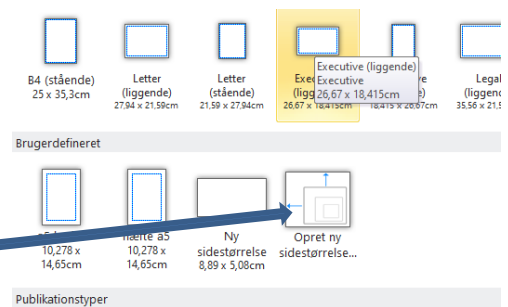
B4 (stående)
25 x 35,3cm

Letter (liggende)
27,94 x 21,59cm

Letter (stående)
21,59 x 27,94cm

Exec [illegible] (ligg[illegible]
26,67 x 18,415cm

Executive (liggende)
Executive
26,67 x 18,415cm

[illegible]e
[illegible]e)
18,415 x 26,67cm

Legal (liggende)
35,56 x 21,59cm

Brugerdefineret

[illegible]
10,278 x
14,65cm

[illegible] a5
10,278 x
14,65cm

Ny sidestørrelse
8,89 x 5,08cm

Opret ny sidestørrelse...

Publikationstyper